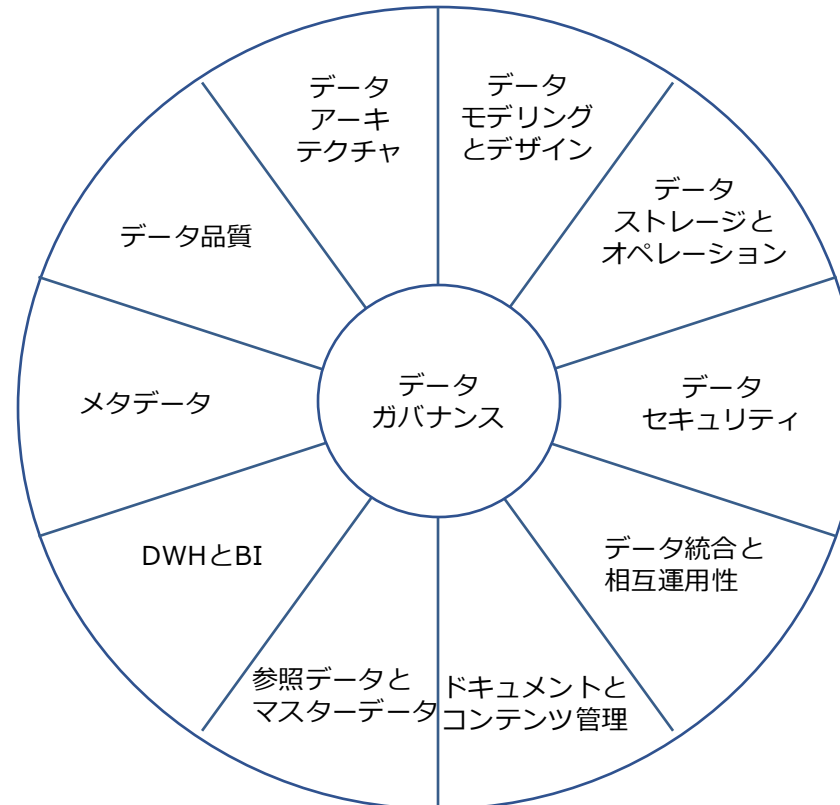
データ
アーキ
テクチャ

データ
モデリング
とデザイン

データ
ストレージと
オペレーション

データ
セキュリティ

データ統合と
相互運用性

ドキュメントと
コンテンツ管理

参照データと
マスターデータ

DWHとBI

メタデータ

データ品質

データ
ガバナンス